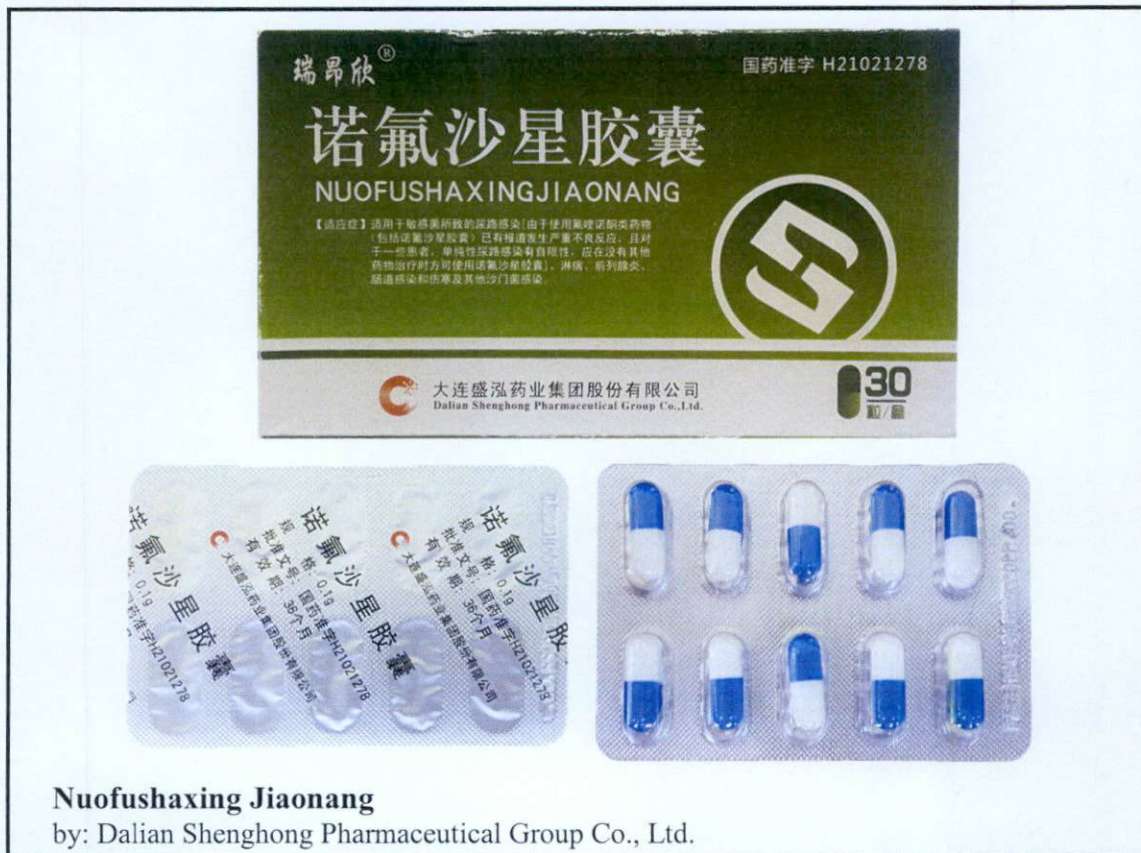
瑞昂欣®

国药准字 H21021278

诺氟沙星胶囊

NUOFUSHAXINGJIAONANG

【适应症】适用于敏感菌所致的尿路感染[由于使用氟喹诺酮类药物（包括诺氟沙星胶囊）已有报道发生严重不良反应，且对于一些患者，单纯性尿路感染有自限性，应在没有其他药物治疗时方可使用诺氟沙星胶囊]、淋病、前列腺炎、肠道感染和伤寒及其他沙门菌感染。

大连盛泓药业集团股份有限公司
Dalian Shenghong Pharmaceutical Group Co.,Ltd.

30 粒/盒

诺氟沙星胶囊
规 格：0.1g
批准文号：国药准字H21021278
有 效 期：36个月
大连盛泓药业集团股份有限公司

诺氟沙星胶囊
规 格：0.1g
批准文号：国药准字H21021278
有 效 期：36个月
大连盛泓药业集团股份有限公司

诺氟沙星胶
格：0.1g
国药准字H21021278

Nuofushaxing Jiaonang
by: Dalian Shenghong Pharmaceutical Group Co., Ltd.